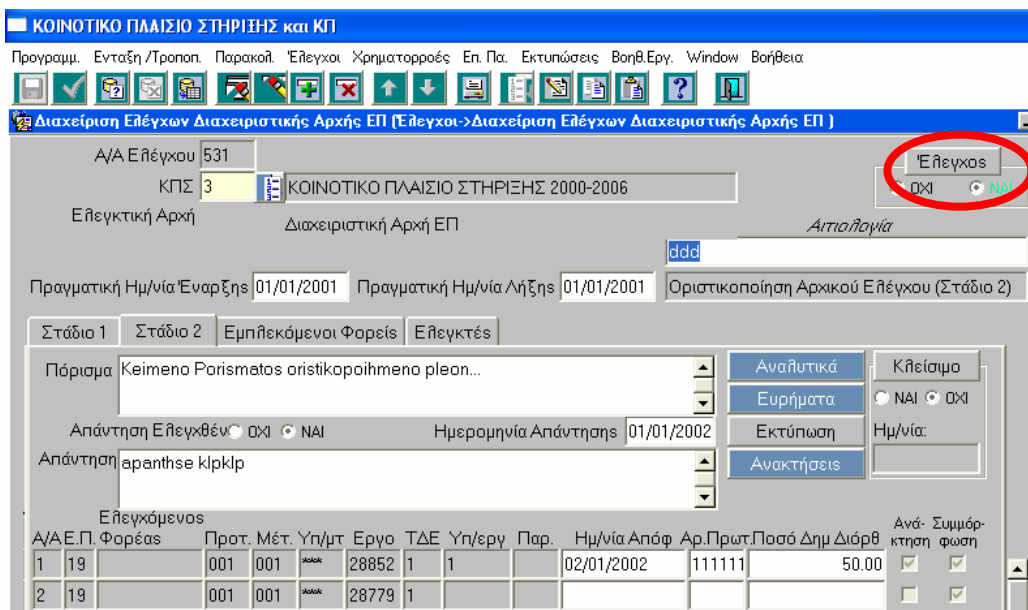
ΚΟΙΝΟΤΙΚΟ ΠΛΑΙΣΙΟ ΣΤΗΡΙΞΗΣ και ΚΠ

Προγραμμ. Ενταξη /Τροποπ. Παρακολ. Έλεγχοι Χρηματορροές Επ. Πα. Εκτυπώσεις Βοηθ.Εργ. Window Βοήθεια

Διαχείριση Ελέγχων Διαχειριστικής Αρχής ΕΠ (Ελεγχοι->Διαχείριση Ελέγχων Διαχειριστικής Αρχής ΕΠ )

Α/Α Ελέγχου 531

ΚΠΣ 3 ΚΟΙΝΟΤΙΚΟ ΠΛΑΙΣΙΟ ΣΤΗΡΙΞΗΣ 2000-2006

Έλεγχος

ΟΧΙ ΝΑΙ

Ελεγκτική Αρχή

Διαχειριστική Αρχή ΕΠ

Αιτιολογία

ddd

Πραγματική Ημ/νία Έναρξης 01/01/2001 Πραγματική Ημ/νία Λήξης 01/01/2001 Οριστικοποίηση Αρχικού Ελέγχου (Στάδιο 2)

Στάδιο 1 Στάδιο 2 Εμπλεκόμενοι Φορείς Ελεγκτές

Πόρισμα Keimeno Porismatos oristikopoihmeno pleon...

Αναλυτικά

Ευρήματα

Εκτύπωση

Ανακτήσεις

Κλείσιμο

ΝΑΙ ΟΧΙ

Ημ/νία:

Απάντηση Ελεγχθέν ΟΧΙ ΝΑΙ

Ημερομηνία Απάντησης 01/01/2002

Απάντηση apanthse klpklp

| Α/Α | Ε.Π. | Ελεγχόμενος Φορέας | Προτ. | Μέτ. | Υπ/μτ | Εργο | ΤΔΕ | Υπ/εργ | Παρ. | Ημ/νία Απόφ | Αρ.Πρωτ. | Ποσό Δημ Διόρθ | Ανά-κτηση | Συμμόρ-φωση |
|---|---|---|---|---|---|---|---|---|---|---|---|---|---|---|
| 1 | 19 | | 001 | 001 | *** | 28852 | 1 | 1 | | 02/01/2002 | 111111 | 50.00 | | |
| 2 | 19 | | 001 | 001 | *** | 28779 | 1 | | | | | | | |